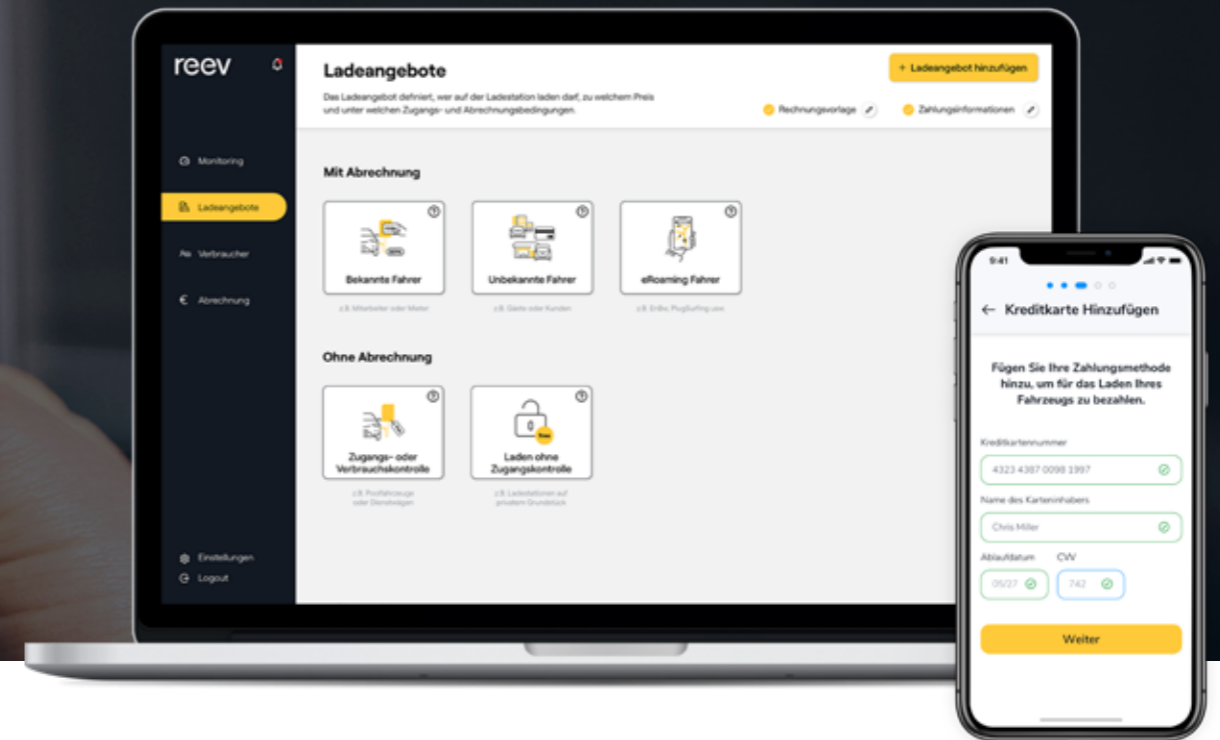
reev

Monitoring

Ladeangebote

Verbraucher

€ Abrechnung

Einstellungen

Logout

Ladeangebote

Das Ladeangebot definiert, wer auf der Ladestation laden darf, zu welchem Preis und unter welchen Zugangs- und Abrechnungsbedingungen.

+ Ladeangebot hinzufügen

Rechnungsvorlage

Zahlungsinformationen

Mit Abrechnung

Bekannte Fahrer

z.B. Mitarbeiter oder Mieter

Unbekannte Fahrer

z.B. Gäste oder Kunden

eRoaming Fahrer

z.B. EnBw, PlugSurfing usw.

Ohne Abrechnung

Zugangs- oder Verbrauchskontrolle

z.B. Poolfahrzeuge oder Dienstwagen

free

Laden ohne Zugangskontrolle

z.B. Ladestationen auf privatem Grundstück

9:41

← Kreditkarte Hinzufügen

Fügen Sie Ihre Zahlungsmethode hinzu, um für das Laden Ihres Fahrzeugs zu bezahlen.

Kreditkartennummer

4323 4387 0098 1997

Name des Karteninhabers

Chris Miller

Ablaufdatum

CVV

05/27

742

Weiter